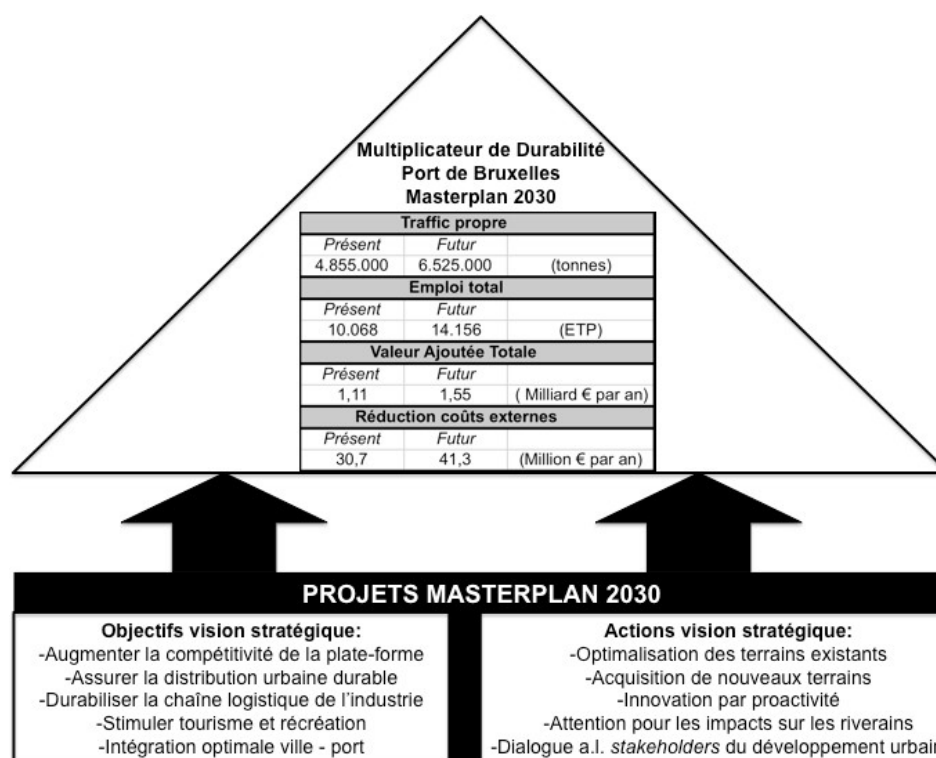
Multiplicateur de Durabilité
Port de Bruxelles
Masterplan 2030

| Traffic propre | | |
|---|---|---|
| Présent | Futur | |
| 4.855.000 | 6.525.000 | (tonnes) |
| Emploi total | | |
| Présent | Futur | |
| 10.068 | 14.156 | (ETP) |
| Valeur Ajoutée Totale | | |
| Présent | Futur | |
| 1,11 | 1,55 | ( Milliard € par an) |
| Réduction coûts externes | | |
| Présent | Futur | |
| 30,7 | 41,3 | (Million € par an) |

PROJETS MASTERPLAN 2030

Objectifs vision stratégique:
-Augmenter la compétitivité de la plate-forme
-Assurer la distribution urbaine durable
-Durabiliser la chaîne logistique de l'industrie
-Stimuler tourisme et récréation
-Intégration optimale ville - port

Actions vision stratégique:
-Optimalisation des terrains existants
-Acquisition de nouveaux terrains
-Innovation par proactivité
-Attention pour les impacts sur les riverains
-Dialogue a.l. stakeholders du développement urbai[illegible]